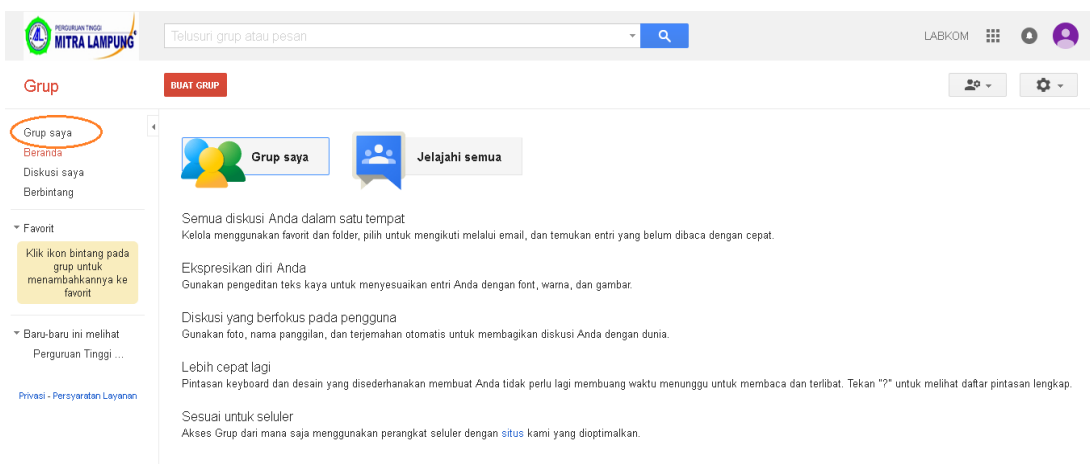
PERGURUAN TINGGI
MITRA LAMPUNG

Telusuri grup atau pesan

LABKOM

Grup

BUAT GRUP

Grup saya
Beranda
Diskusi saya
Berbintang

Favorit

Klik ikon bintang pada grup untuk menambahkannya ke favorit

Baru-baru ini melihat
Perguruan Tinggi ...

Privasi - Persyaratan Layanan

Grup saya

Jelajahi semua

Semua diskusi Anda dalam satu tempat
Kelola menggunakan favorit dan folder, pilih untuk mengikuti melalui email, dan temukan entri yang belum dibaca dengan cepat.

Ekspresikan diri Anda
Gunakan pengeditan teks kaya untuk menyesuaikan entri Anda dengan font, warna, dan gambar.

Diskusi yang berfokus pada pengguna
Gunakan foto, nama panggilan, dan terjemahan otomatis untuk membagikan diskusi Anda dengan dunia.

Lebih cepat lagi
Pintasan keyboard dan desain yang disederhanakan membuat Anda tidak perlu lagi membuang waktu menunggu untuk membaca dan terlibat. Tekan "?" untuk melihat daftar pintasan lengkap.

Sesuai untuk seluler
Akses Grup dari mana saja menggunakan perangkat seluler dengan situs kami yang dioptimalkan.